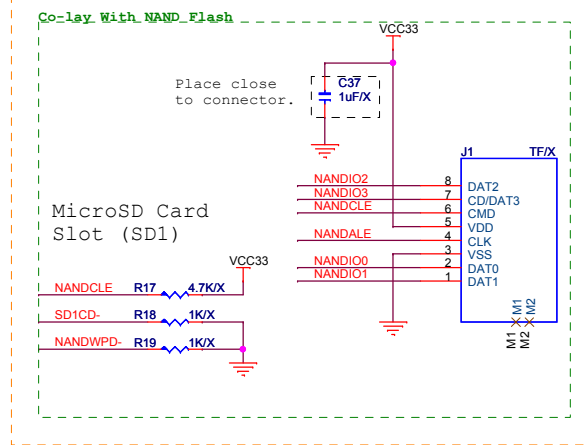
Co-lay With NAND_Flash

VCC33

Place close
to connector.

C37
1uF/X

J1 TF/X

NANDIO2 8 DAT2
NANDIO3 7 CD/DAT3
NANDCLE 6 CMD
5 VDD
NANDALE 4 CLK
3 VSS
NANDIO0 2 DAT0
NANDIO1 1 DAT1

M1 M2
M1 M2

MicroSD Card
Slot (SD1)

VCC33

NANDCLE R17 4.7K/X
SD1CD- R18 1K/X
NANDWPD- R19 1K/X